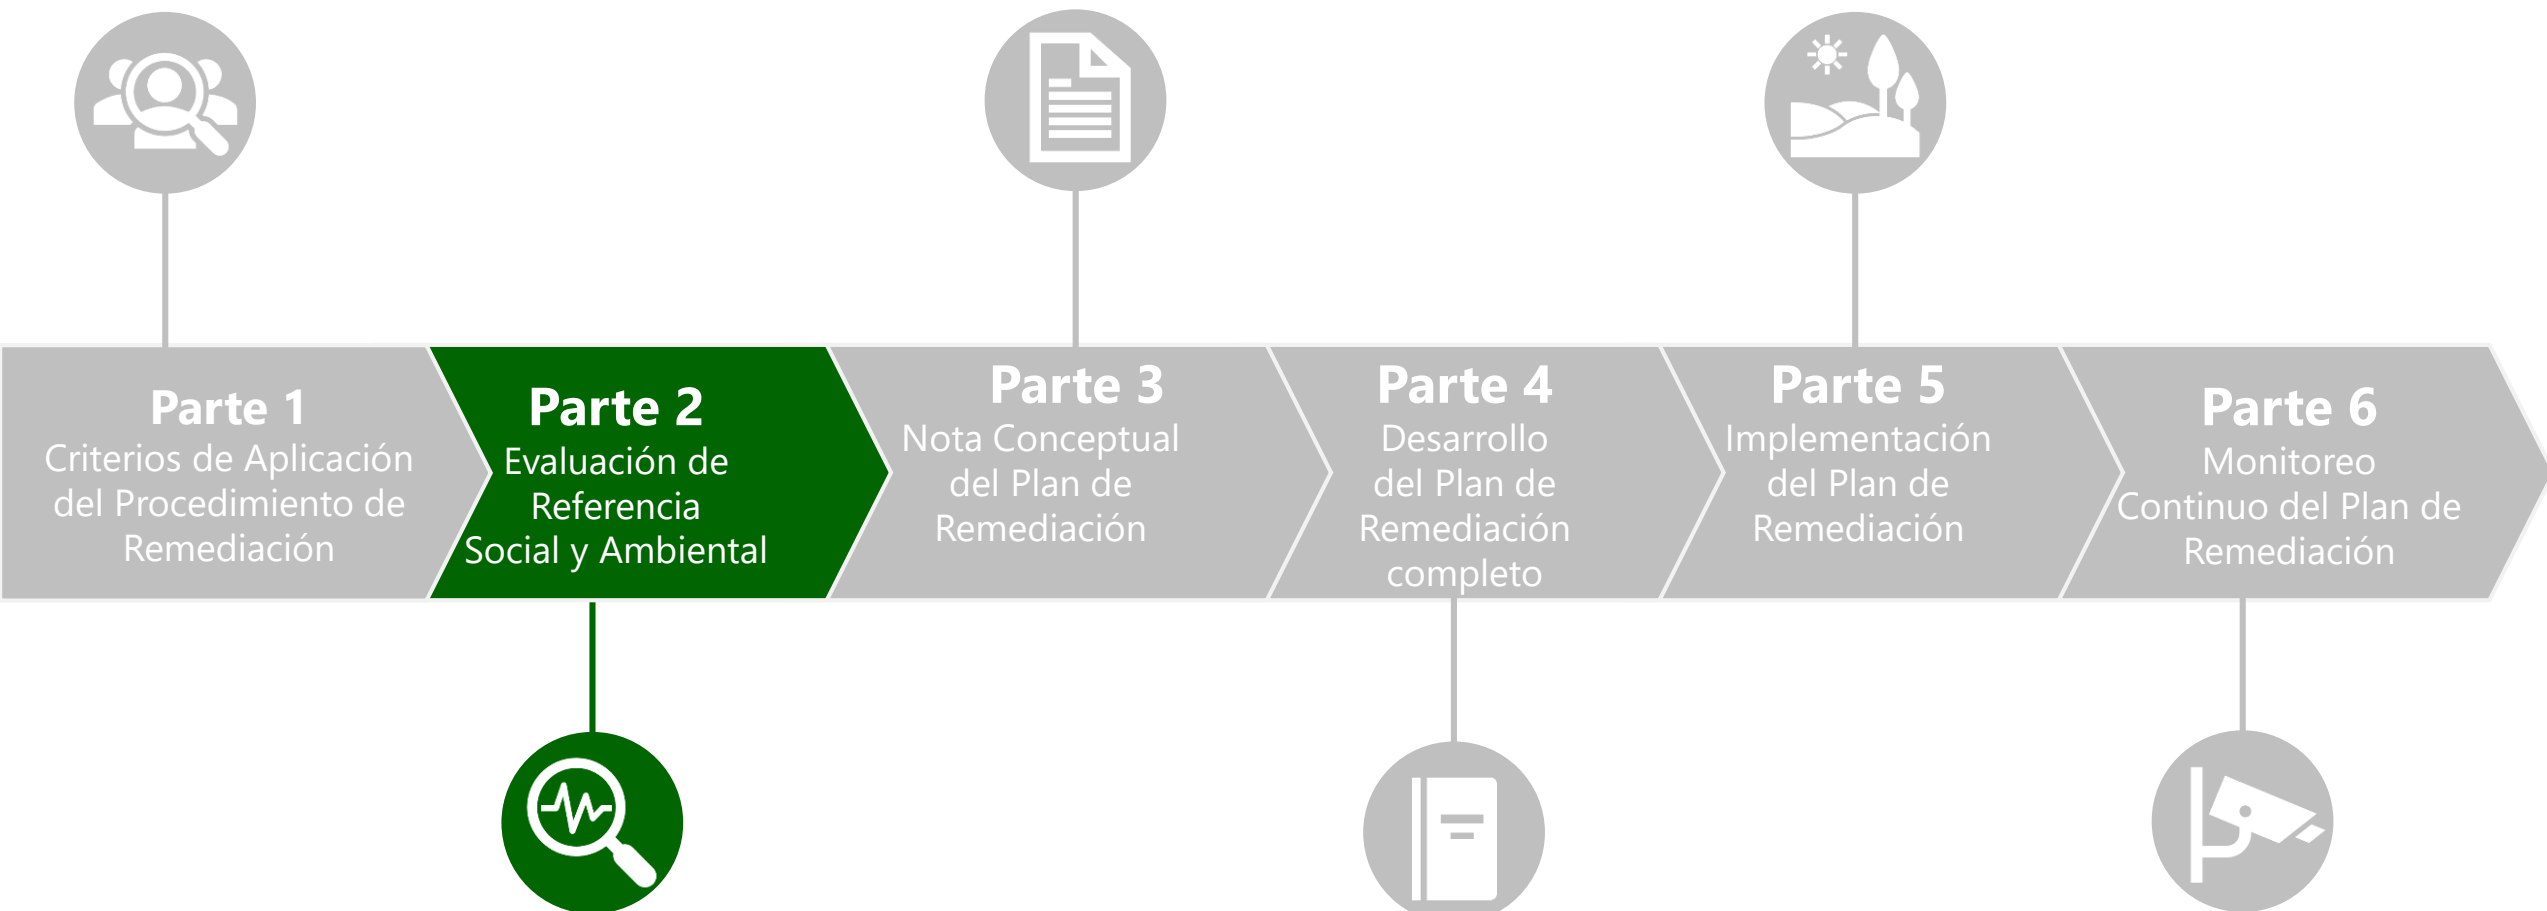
Parte 1
Criterios de Aplicación del Procedimiento de Remediación

Parte 2
Evaluación de Referencia Social y Ambiental

Parte 3
Nota Conceptual del Plan de Remediación

Parte 4
Desarrollo del Plan de Remediación completo

Parte 5
Implementación del Plan de Remediación

Parte 6
Monitoreo Continuo del Plan de Remediación